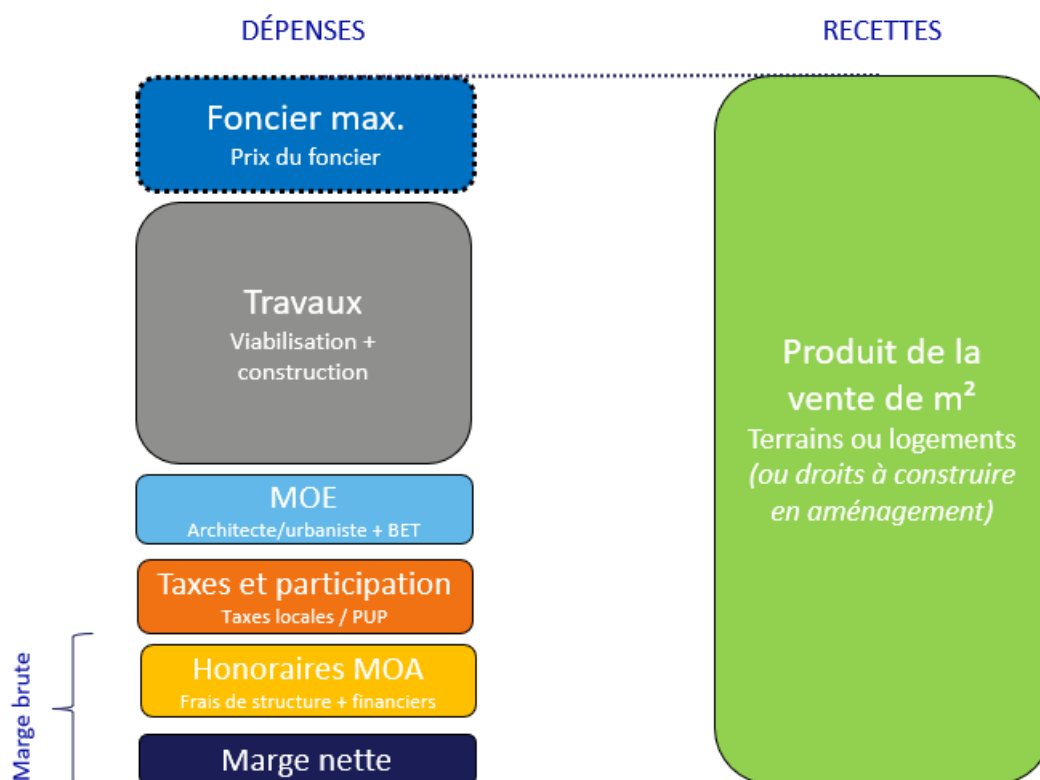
DÉPENSES

RECETTES

Foncier max.
Prix du foncier

Travaux
Viabilisation + construction

MOE
Architecte/urbaniste + BET

Taxes et participation
Taxes locales / PUP

Honoraires MOA
Frais de structure + financiers

Marge nette

Marge brute

Produit de la vente de m²
Terrains ou logements
*(ou droits à construire en aménagement)*